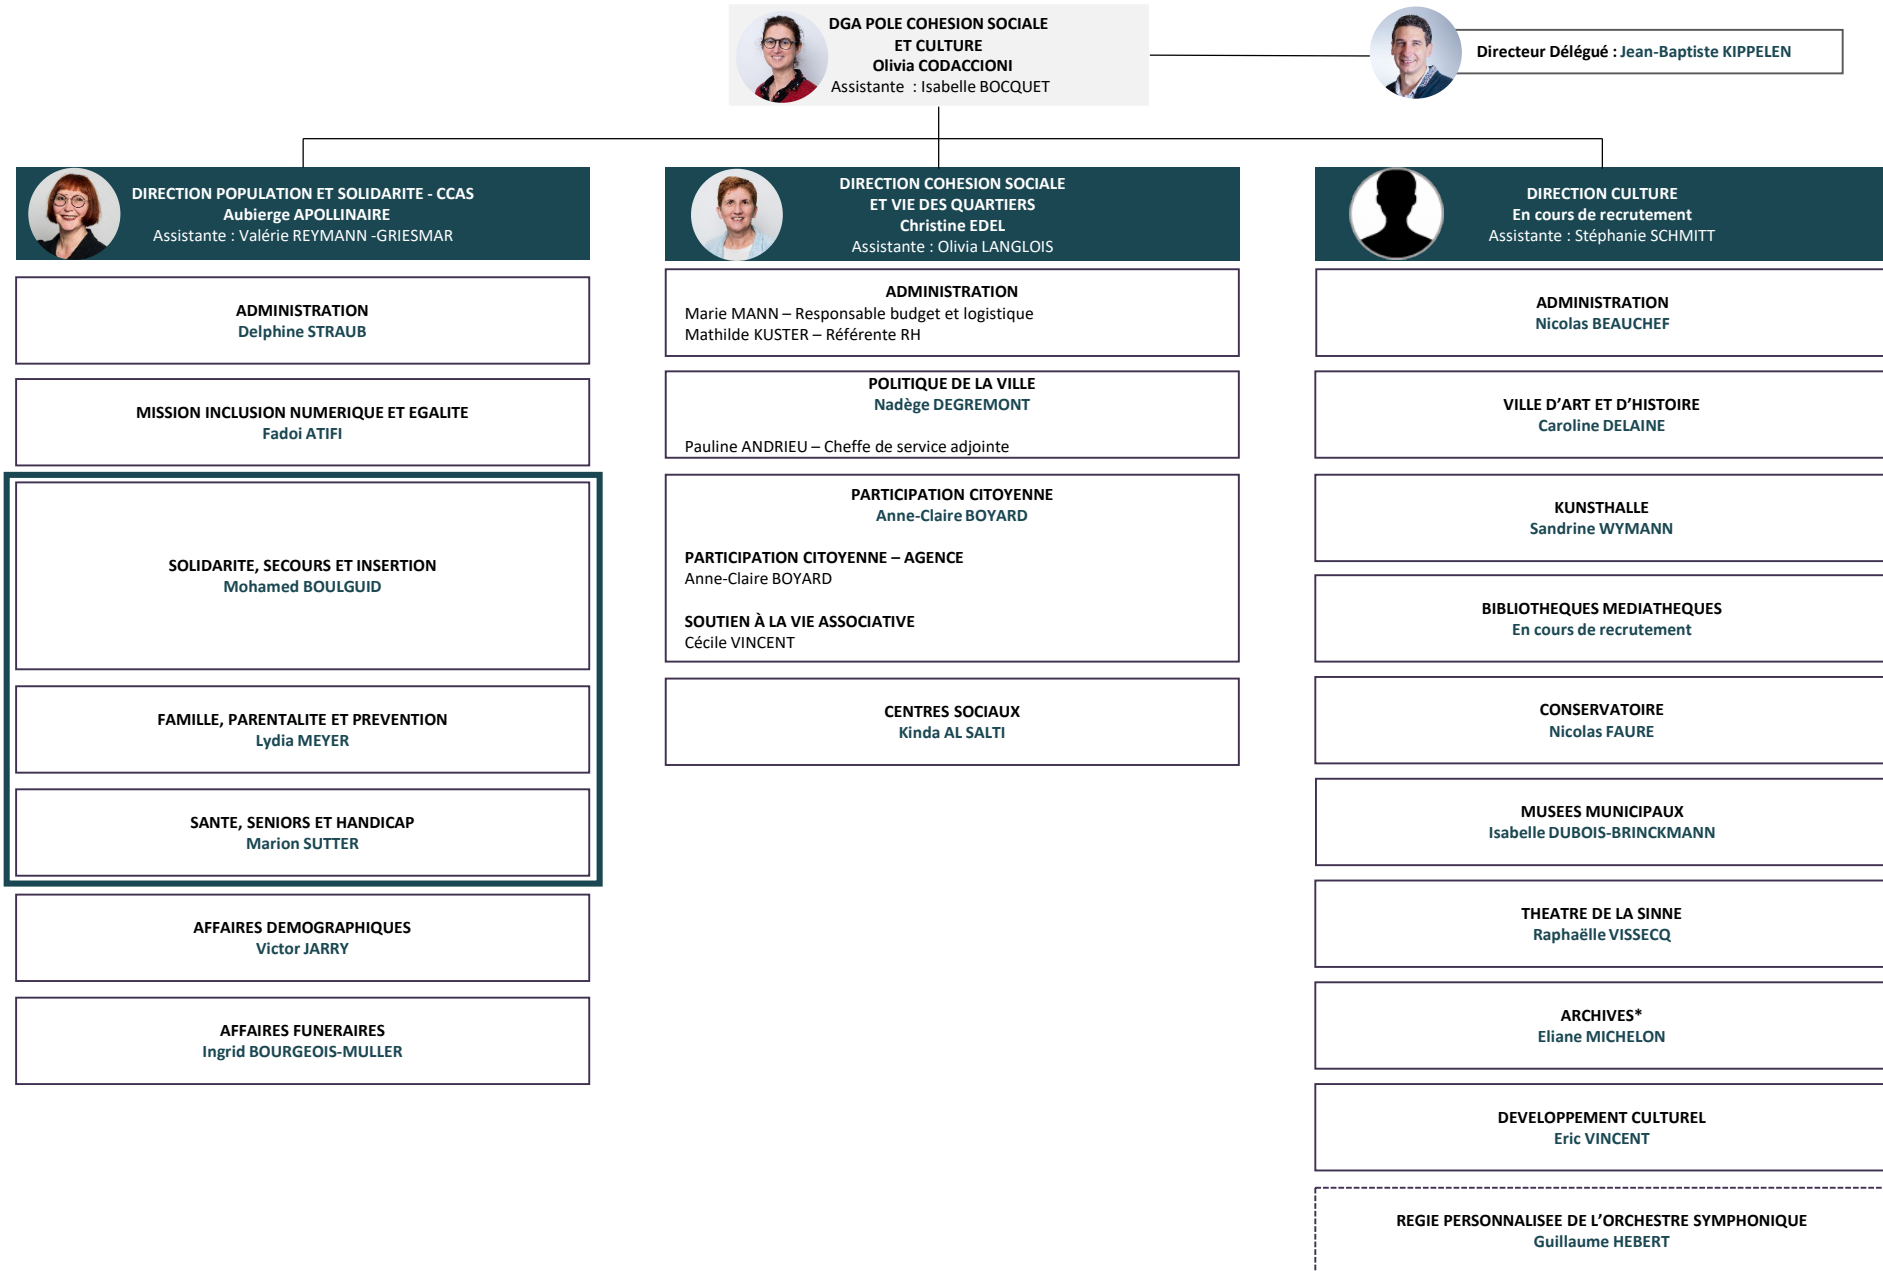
DGA POLE COHESION SOCIALE ET CULTURE
Olivia CODACCIONI
Assistante : Isabelle BOCQUET

Directeur Délégué : Jean-Baptiste KIPPELEN

DIRECTION POPULATION ET SOLIDARITE - CCAS
Aubierge APOLLINAIRE
Assistante : Valérie REYMANN -GRIESMAR

ADMINISTRATION
Delphine STRAUB

MISSION INCLUSION NUMERIQUE ET EGALITE
Fadoi ATIFI

SOLIDARITE, SECOURS ET INSERTION
Mohamed BOULGUID

FAMILLE, PARENTALITE ET PREVENTION
Lydia MEYER

SANTE, SENIORS ET HANDICAP
Marion SUTTER

AFFAIRES DEMOGRAPHIQUES
Victor JARRY

AFFAIRES FUNERAIRES
Ingrid BOURGEOIS-MULLER

DIRECTION COHESION SOCIALE ET VIE DES QUARTIERS
Christine EDEL
Assistante : Olivia LANGLOIS

ADMINISTRATION
Marie MANN – Responsable budget et logistique
Mathilde KUSTER – Référente RH

POLITIQUE DE LA VILLE
Nadège DEGREMONT

Pauline ANDRIEU – Cheffe de service adjointe

PARTICIPATION CITOYENNE
Anne-Claire BOYARD

PARTICIPATION CITOYENNE – AGENCE
Anne-Claire BOYARD

SOUTIEN À LA VIE ASSOCIATIVE
Cécile VINCENT

CENTRES SOCIAUX
Kinda AL SALTI

DIRECTION CULTURE
En cours de recrutement
Assistante : Stéphanie SCHMITT

ADMINISTRATION
Nicolas BEAUCHEF

VILLE D'ART ET D'HISTOIRE
Caroline DELAINE

KUNSTHALLE
Sandrine WYMANN

BIBLIOTHEQUES MEDIATHEQUES
En cours de recrutement

CONSERVATOIRE
Nicolas FAURE

MUSEES MUNICIPAUX
Isabelle DUBOIS-BRINCKMANN

THEATRE DE LA SINNE
Raphaëlle VISSECQ

ARCHIVES*
Eliane MICHELON

DEVELOPPEMENT CULTUREL
Eric VINCENT

REGIE PERSONNALISEE DE L'ORCHESTRE SYMPHONIQUE
Guillaume HEBERT